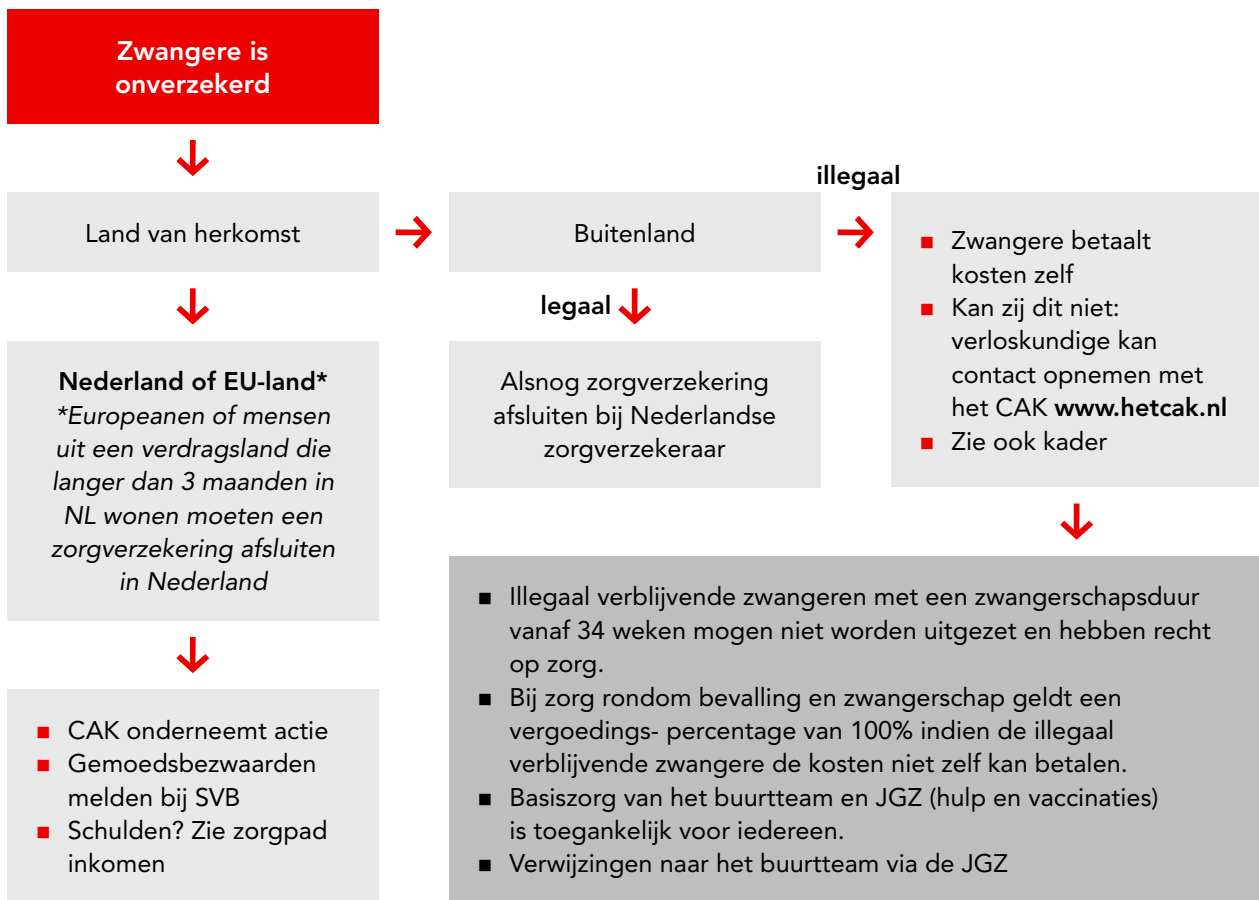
Zwangere is onverzekerd

Land van herkomst

Buitenland

illegaal

- Zwangere betaalt kosten zelf
- Kan zij dit niet: verloskundige kan contact opnemen met het CAK **www.hetcak.nl**
- Zie ook kader

legaal

Alsnog zorgverzekering afsluiten bij Nederlandse zorgverzekeraar

**Nederland of EU-land***
*Europeanen of mensen uit een verdragsland die langer dan 3 maanden in NL wonen moeten een zorgverzekering afsluiten in Nederland

- CAK onderneemt actie
- Gemoedsbezwaarden melden bij SVB
- Schulden? Zie zorgpad inkomen

- Illegaal verblijvende zwangeren met een zwangerschapsduur vanaf 34 weken mogen niet worden uitgezet en hebben recht op zorg.
- Bij zorg rondom bevalling en zwangerschap geldt een vergoedings- percentage van 100% indien de illegaal verblijvende zwangere de kosten niet zelf kan betalen.
- Basiszorg van het buurtteam en JGZ (hulp en vaccinaties) is toegankelijk voor iedereen.
- Verwijzingen naar het buurtteam via de JGZ